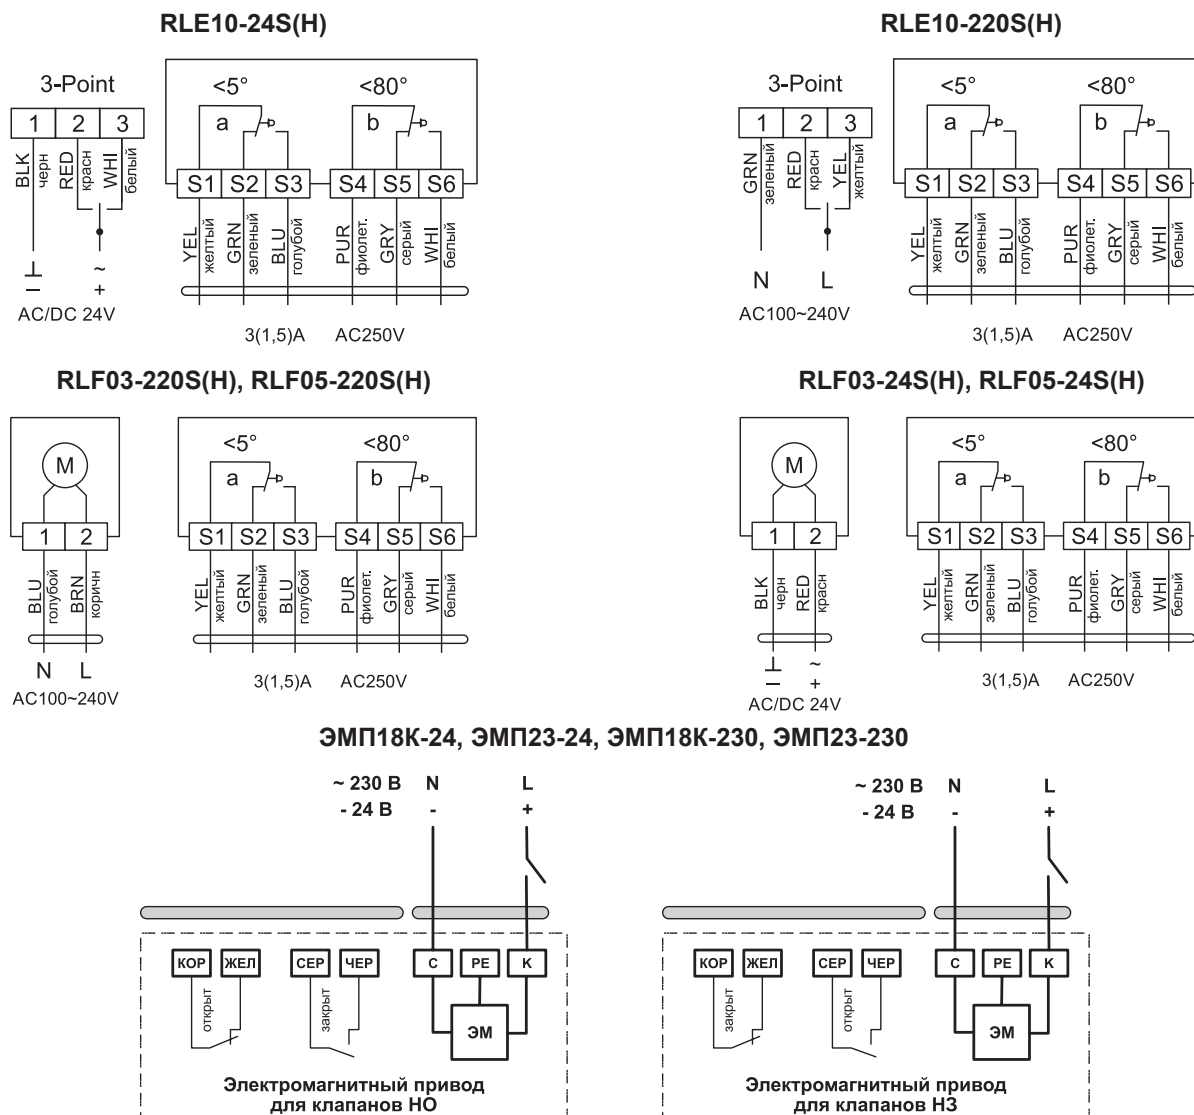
RLE10-24S(H)

3-Point

1 2 3

BLK черн RED красн WHI белый

⊥ − ~ +

AC/DC 24V

<5° <80°

a b

S1 S2 S3 S4 S5 S6

YEL желтый GRN зеленый BLU голубой PUR фиолет. GRY серый WHI белый

3(1,5)A AC250V

RLE10-220S(H)

3-Point

1 2 3

GRN зеленый RED красн YEL желтый

N L

AC100~240V

<5° <80°

a b

S1 S2 S3 S4 S5 S6

YEL желтый GRN зеленый BLU голубой PUR фиолет. GRY серый WHI белый

3(1,5)A AC250V

RLF03-220S(H), RLF05-220S(H)

M

1 2

BLU голубой BRN коричн

N L

AC100~240V

<5° <80°

a b

S1 S2 S3 S4 S5 S6

YEL желтый GRN зеленый BLU голубой PUR фиолет. GRY серый WHI белый

3(1,5)A AC250V

RLF03-24S(H), RLF05-24S(H)

M

1 2

BLK черн RED красн

⊥ − ~ +

AC/DC 24V

<5° <80°

a b

S1 S2 S3 S4 S5 S6

YEL желтый GRN зеленый BLU голубой PUR фиолет. GRY серый WHI белый

3(1,5)A AC250V

ЭМП18К-24, ЭМП23-24, ЭМП18К-230, ЭМП23-230

~ 230 В N L
- 24 В - +

КОР ЖЕЛ СЕР ЧЕР С PE К

открыт закрыт

ЭМ

Электромагнитный привод для клапанов НО

~ 230 В N L
- 24 В - +

КОР ЖЕЛ СЕР ЧЕР С PE К

закрыт открыт

ЭМ

Электромагнитный привод для клапанов НЗ